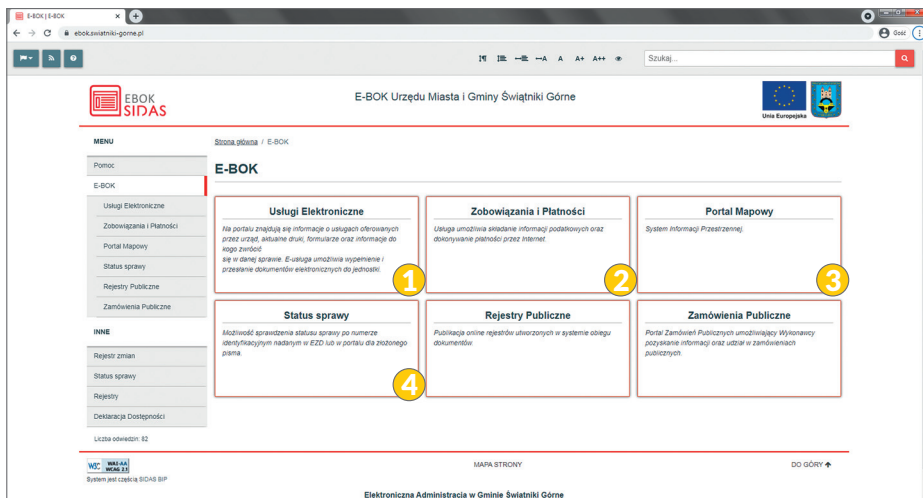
E-BOK | E-BOK

ebok.swiatniki-gorne.pl

Gość

A A+ A++

Szukaj...

EBOK SIDAS

E-BOK Urzędu Miasta i Gminy Świątniki Górne

Unia Europejska

MENU

Pomoc

E-BOK

Usługi Elektroniczne

Zobowiązania i Płatności

Portal Mapowy

Status sprawy

Rejestry Publiczne

Zamówienia Publiczne

INNE

Rejestr zmian

Status sprawy

Rejestry

Deklaracja Dostępności

Liczba odwiedzin: 82

Strona główna / E-BOK

E-BOK

Usługi Elektroniczne

Na portalu znajdują się informacje o usługach oferowanych przez urząd, aktualne druki, formularze oraz informacje do kogo zwrócić się w danej sprawie. E-usługa umożliwia wypełnienie i przesłanie dokumentów elektronicznych do jednostki.

1

Zobowiązania i Płatności

Usługa umożliwia składanie informacji podatkowych oraz dokonywanie płatności przez Internet.

2

Portal Mapowy

System Informacji Przestrzennej.

3

Status sprawy

Możliwość sprawdzenia statusu sprawy po numerze identyfikacyjnym nadanym w EZD lub w portalu dla złożonego pisma.

4

Rejestry Publiczne

Publikacja online rejestrów utworzonych w systemie obiegu dokumentów.

Zamówienia Publiczne

Portal Zamówień Publicznych umożliwiający Wykonawcy pozyskanie informacji oraz udział w zamówieniach publicznych.

W3C WAI-AA WCAG 2.0

System jest częścią SIDAS BIP

MAPA STRONY

DO GÓRY

Elektroniczna Administracja w Gminie Świątniki Górne